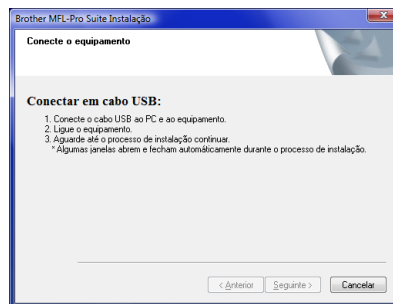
Brother MFL-Pro Suite Instalação

Conecte o equipamento

Conectar em cabo USB:

1. Conecte o cabo USB ao PC e ao equipamento.
2. Ligue o equipamento.
3. Aguarde até o processo de instalação continuar.
* Algumas janelas abrem e fecham automáticamente durante o processo de instalação.

< Anterior
Seguinte >
Cancelar